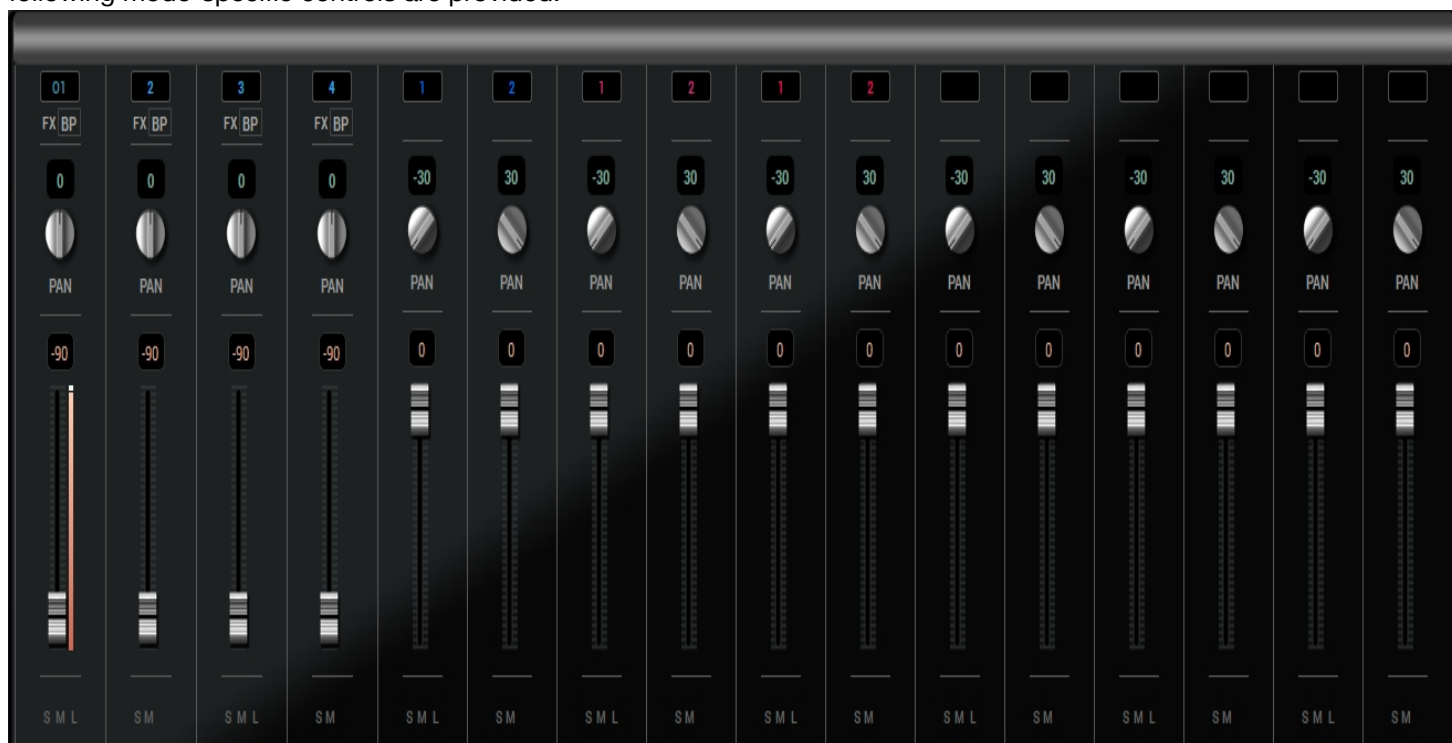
following mode-specific controls are provided:

| 01 | 2 | 3 | 4 | 1 | 2 | 1 | 2 | 1 | 2 | | | | | | |
|---|---|---|---|---|---|---|---|---|---|---|---|---|---|---|---|
| FX BP | FX BP | FX BP | FX BP | | | | | | | | | | | | |
| 0 | 0 | 0 | 0 | -30 | 30 | -30 | 30 | -30 | 30 | -30 | 30 | -30 | 30 | -30 | 30 |
| PAN | PAN | PAN | PAN | PAN | PAN | PAN | PAN | PAN | PAN | PAN | PAN | PAN | PAN | PAN | PAN |
| -90 | -90 | -90 | -90 | 0 | 0 | 0 | 0 | 0 | 0 | 0 | 0 | 0 | 0 | 0 | 0 |
| S M L | S M | S M L | S M | S M L | S M | S M L | S M | S M L | S M | S M L | S M | S M L | S M | S M L | S M |